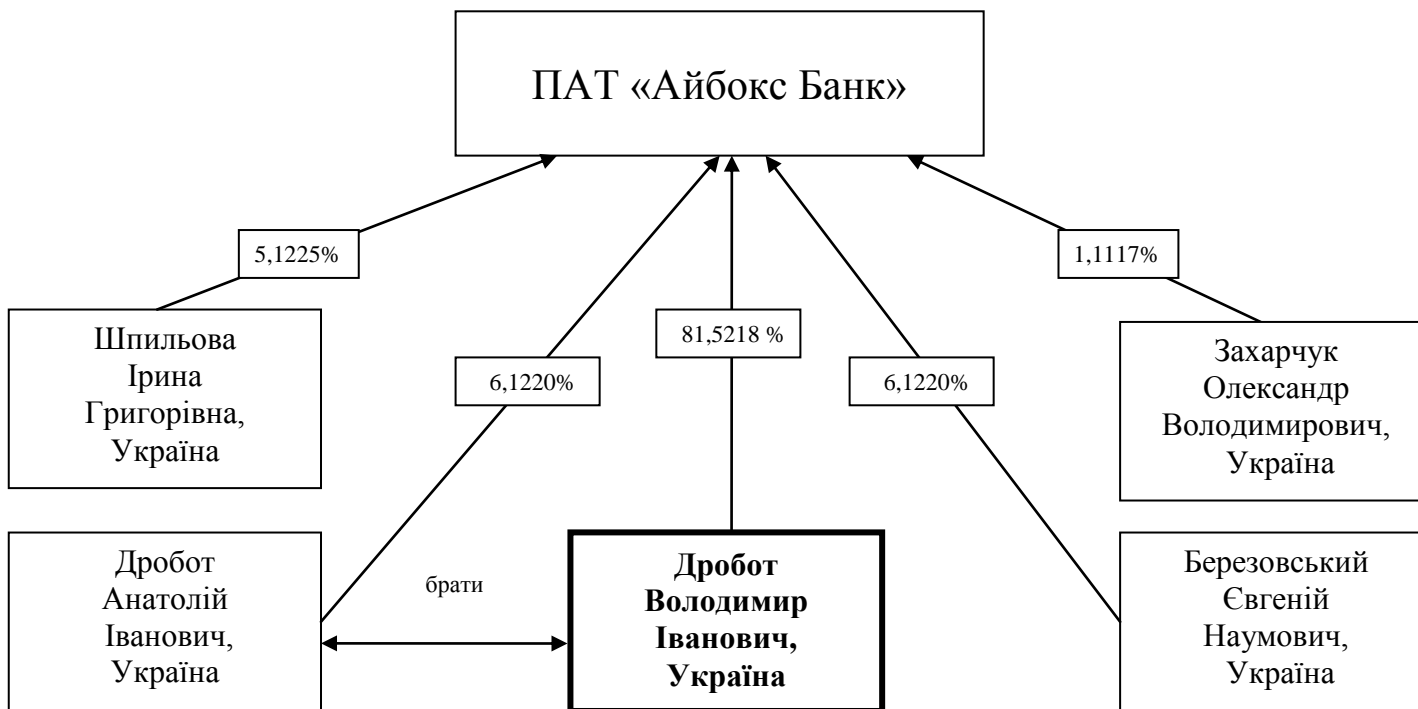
ПАТ «Айбокс Банк»

5,1225%

1,1117%

81,5218 %

6,1220%

6,1220%

Шпильова Ірина Григорівна, Україна

Захарчук Олександр Володимирович, Україна

Дробот Анатолій Іванович, Україна

брати

**Дробот Володимир Іванович, Україна**

Березовський Євгеній Наумович, Україна